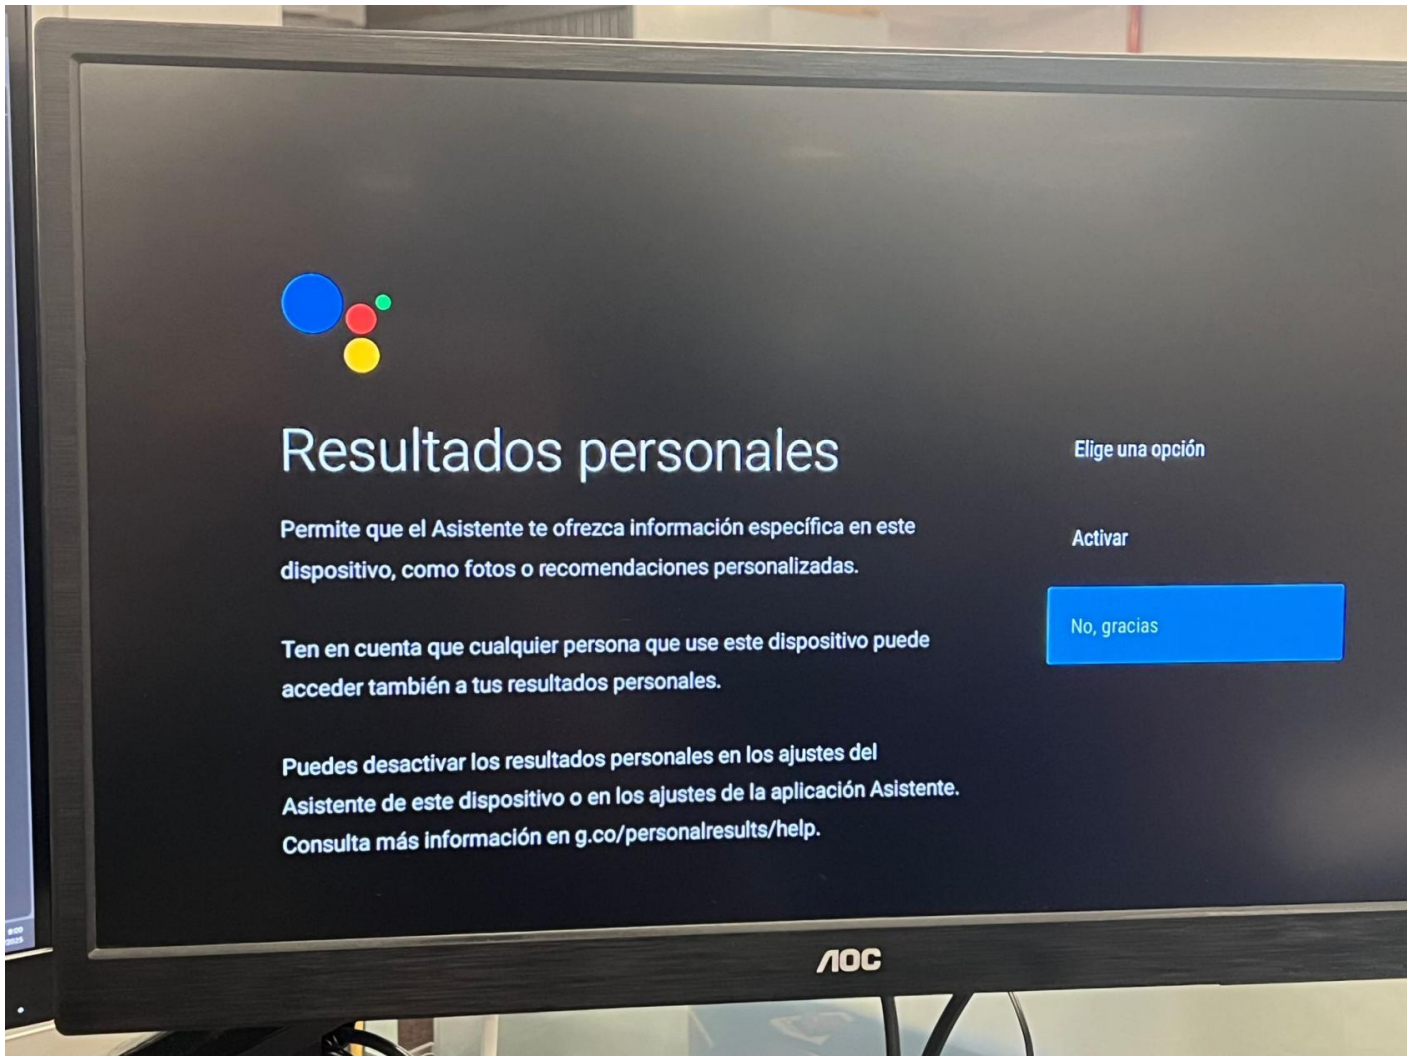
Resultados personales

Permite que el Asistente te ofrezca información específica en este dispositivo, como fotos o recomendaciones personalizadas.

Ten en cuenta que cualquier persona que use este dispositivo puede acceder también a tus resultados personales.

Puedes desactivar los resultados personales en los ajustes del Asistente de este dispositivo o en los ajustes de la aplicación Asistente. Consulta más información en g.co/personalresults/help.

Elige una opción

Activar

No, gracias

AOC